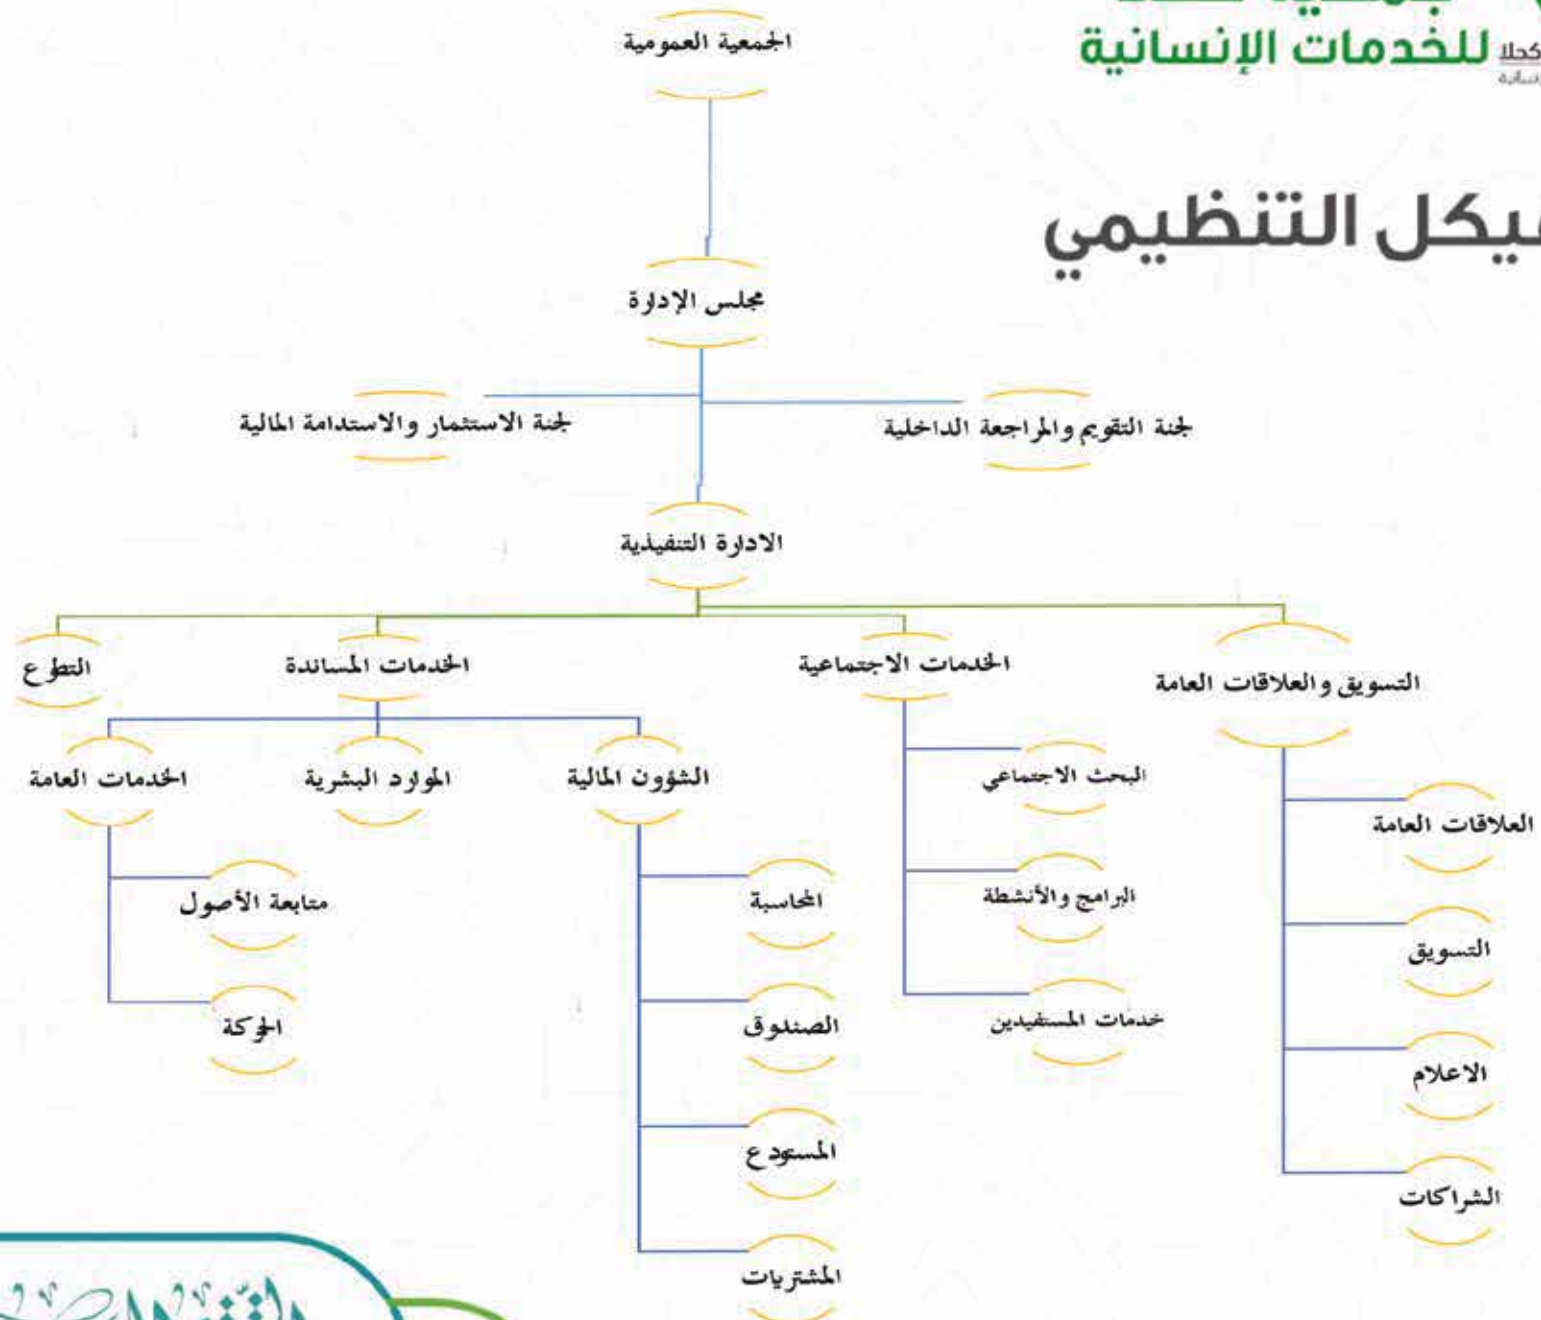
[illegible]
للخدمات الإنسانية

يكل التنظيمي

الجمعية العمومية

مجلس الإدارة

لجنة الاستثمار والاستدامة المالية

لجنة التقويم والمراجعة الداخلية

الادارة التنفيذية

التطوع

الخدمات المساندة

الخدمات الاجتماعية

التسويق والعلاقات العامة

الخدمات العامة

متابعة الأصول

الحوكة

الموارد البشرية

الشؤون المالية

المحاسبة

الصندوق

المستودع

المشتريات

البحث الاجتماعي

البرامج والأنشطة

خدمات المستفيدين

العلاقات العامة

التسويق

الاعلام

الشراكات